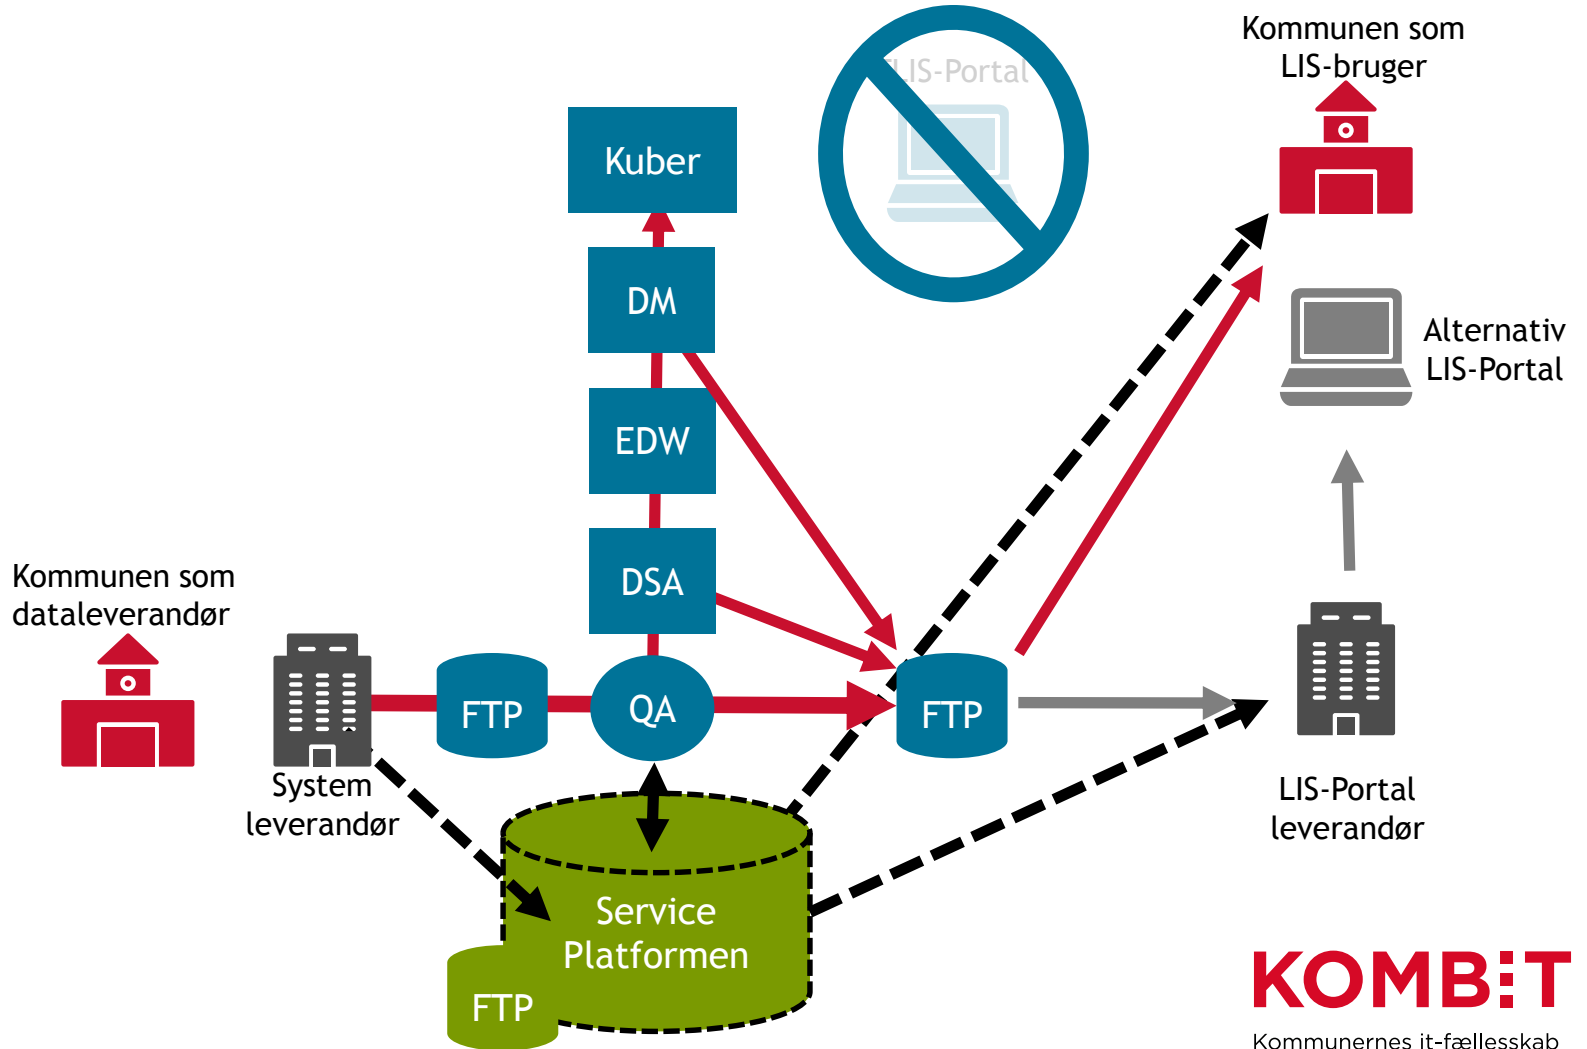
Kommunen som LIS-bruger

LIS-Portal

Kuber

DM

EDW

DSA

Alternativ LIS-Portal

Kommunen som dataleverandør

FTP

QA

FTP

System leverandør

LIS-Portal leverandør

Service Platformen

FTP

KOMBIT
Kommunernes it-fællesskab